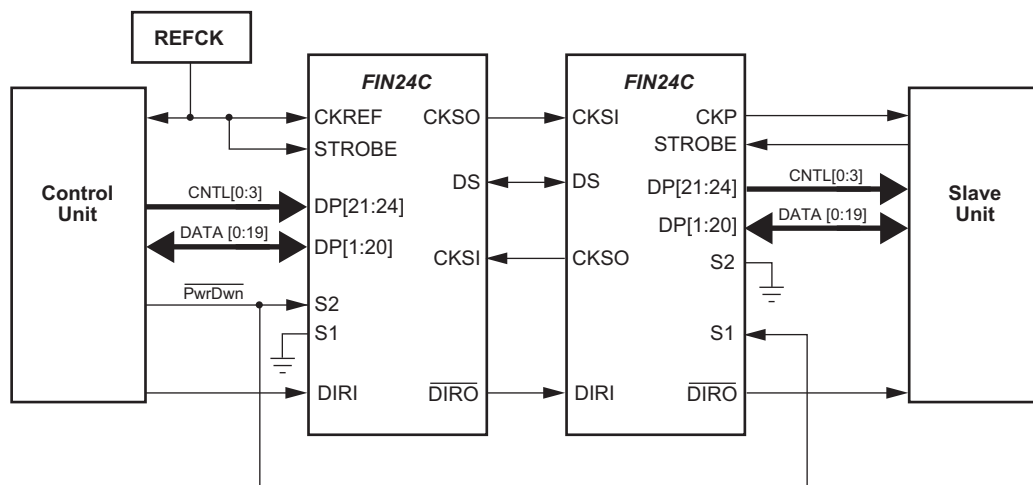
REFCK

FIN24C

FIN24C

Control Unit

CNTL[0:3]

DATA [0:19]

$\overline{\text{PwrDwn}}$

CKREF

STROBE

DP[21:24]

DP[1:20]

S2

S1

DIRI

CKSO

DS

CKSI

$\overline{\text{DIRO}}$

CKSI

DS

CKSO

DIRI

CKP

STROBE

DP[21:24]

DP[1:20]

S2

S1

$\overline{\text{DIRO}}$

CNTL[0:3]

DATA [0:19]

Slave Unit